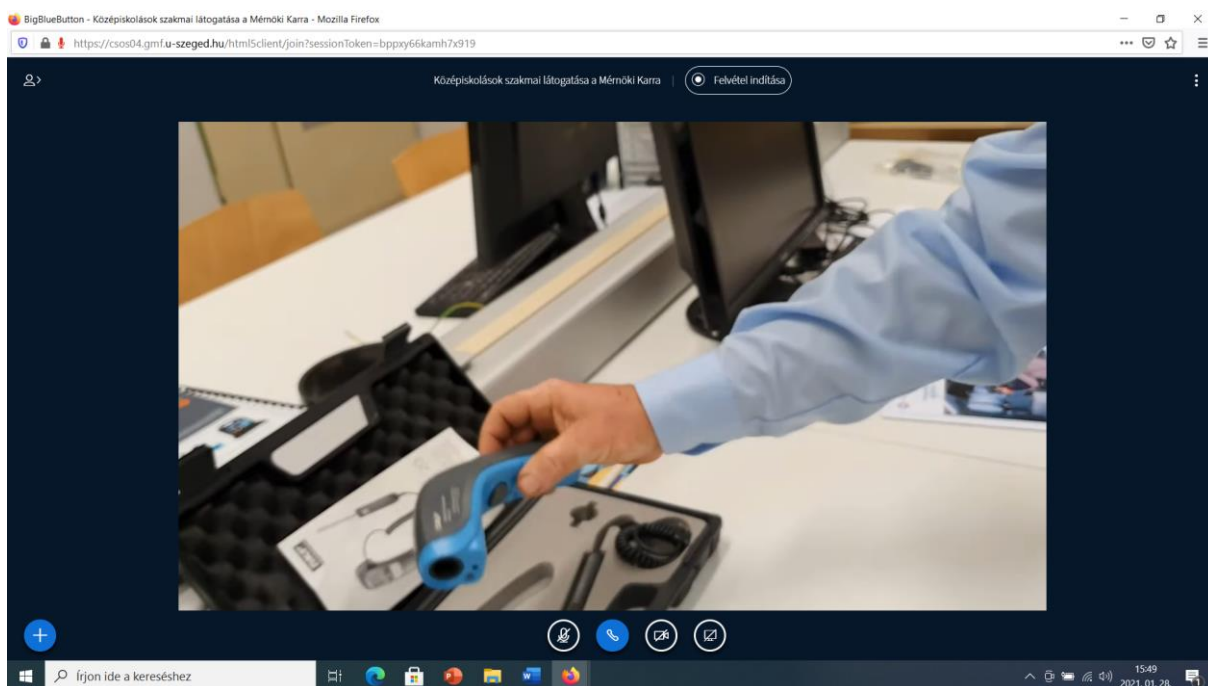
BigBlueButton - Középiskolások szakmai látogatása a Mérnöki Karra - Mozilla Firefox

https://csos04.gmf.u-szeged.hu/html5client/join?sessionToken=bppxy66kamh7x919

Középiskolások szakmai látogatása a Mérnöki Karra

Felvétel indítása

Írjon ide a kereséshez

15:49
2021. 01. 28.